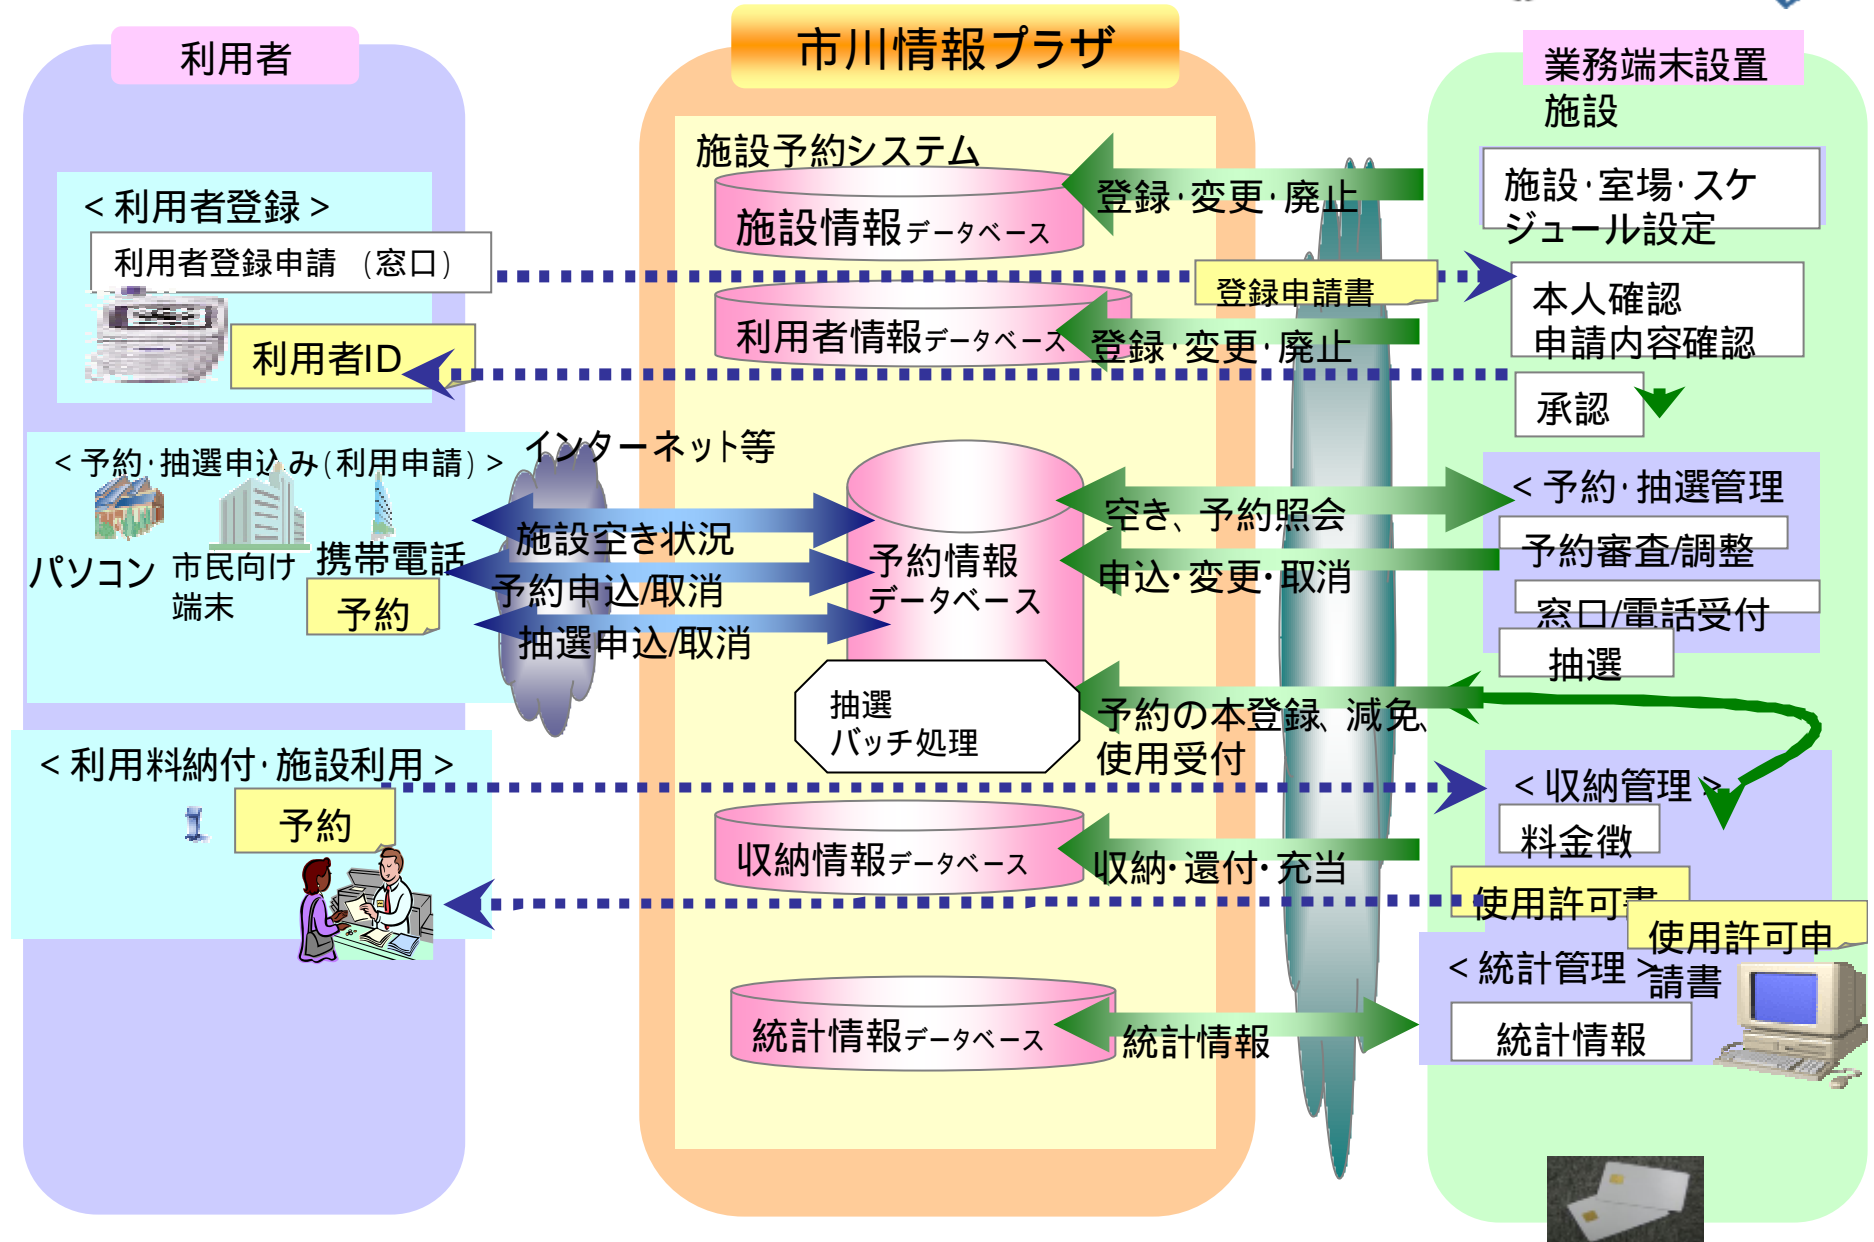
利用者

市川情報プラザ

業務端末設置施設

施設予約システム

施設情報データベース

登録・変更・廃止

施設・室場・スケジュール設定

＜利用者登録＞

利用者登録申請　（窓口）

登録申請書

本人確認
申請内容確認

利用者情報データベース

登録・変更・廃止

利用者ID

承認

＜予約・抽選申込み（利用申請）＞

インターネット等

パソコン

市民向け端末

携帯電話

予約

施設空き状況

予約申込/取消

抽選申込/取消

予約情報データベース

空き、予約照会

申込・変更・取消

＜予約・抽選管理

予約審査/調整

窓口/電話受付

抽選

抽選
バッチ処理

予約の本登録、減免、使用受付

＜利用料納付・施設利用＞

予約

＜収納管理＞

料金徴

収納情報データベース

収納・還付・充当

使用許可書

使用許可申請書

＜統計管理＞

統計情報データベース

統計情報

統計情報